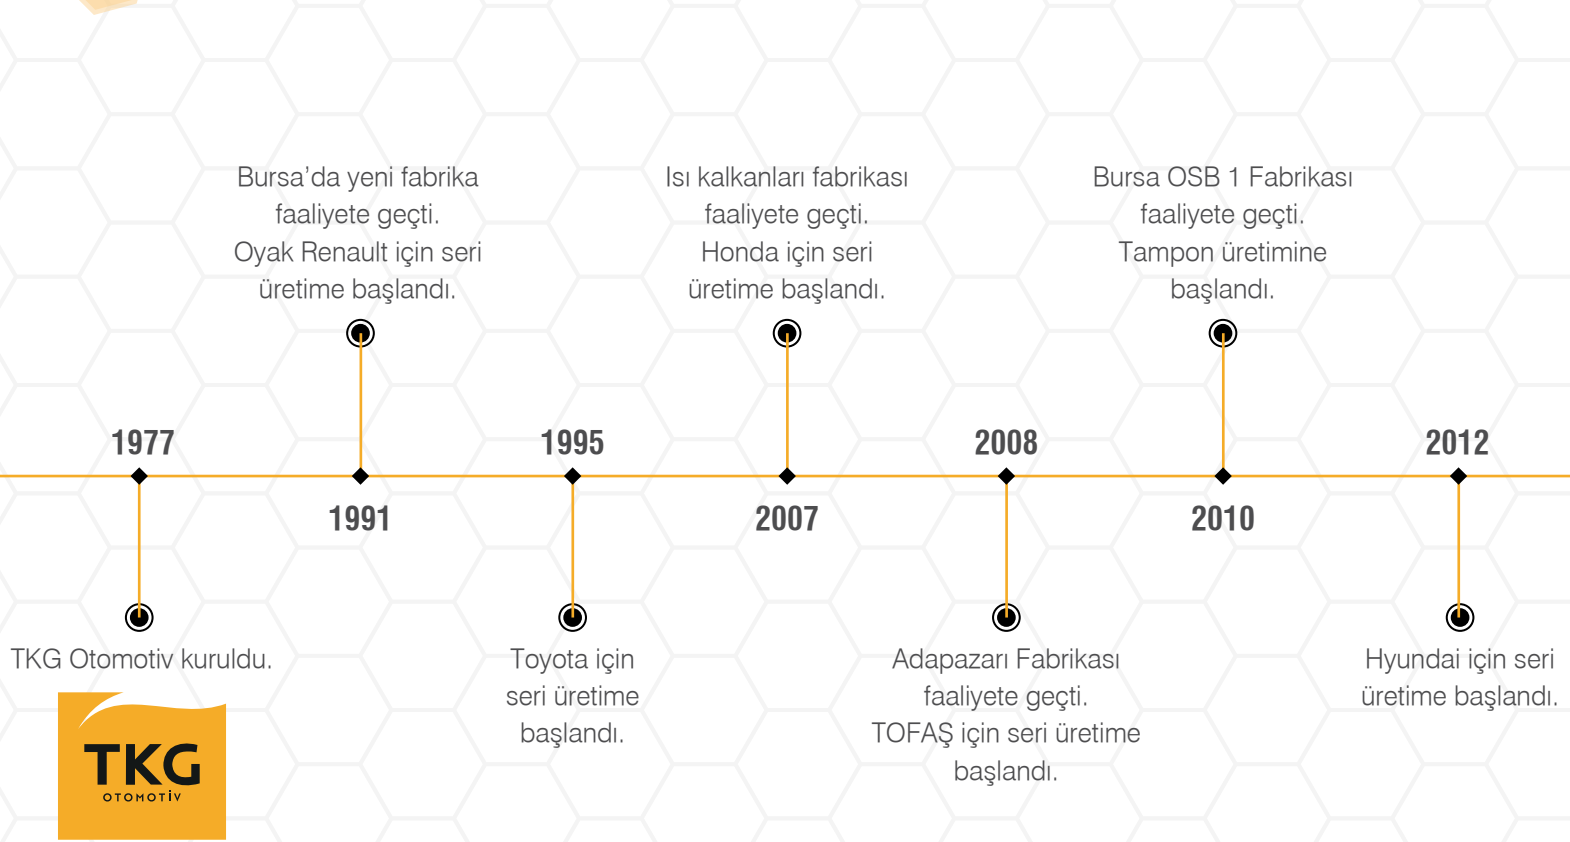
Bursa’da yeni fabrika faaliyete geçti. Oyak Renault için seri üretime başlandı.

Isı kalkanları fabrikası faaliyete geçti. Honda için seri üretime başlandı.

Bursa OSB 1 Fabrikası faaliyete geçti. Tampon üretimine başlandı.

1977

1991

1995

2007

2008

2010

2012

TKG Otomotiv kuruldu.

Toyota için seri üretime başlandı.

Adapazarı Fabrikası faaliyete geçti. TOFAŞ için seri üretime başlandı.

Hyundai için seri üretime başlandı.

TKG
OTOMOTİV